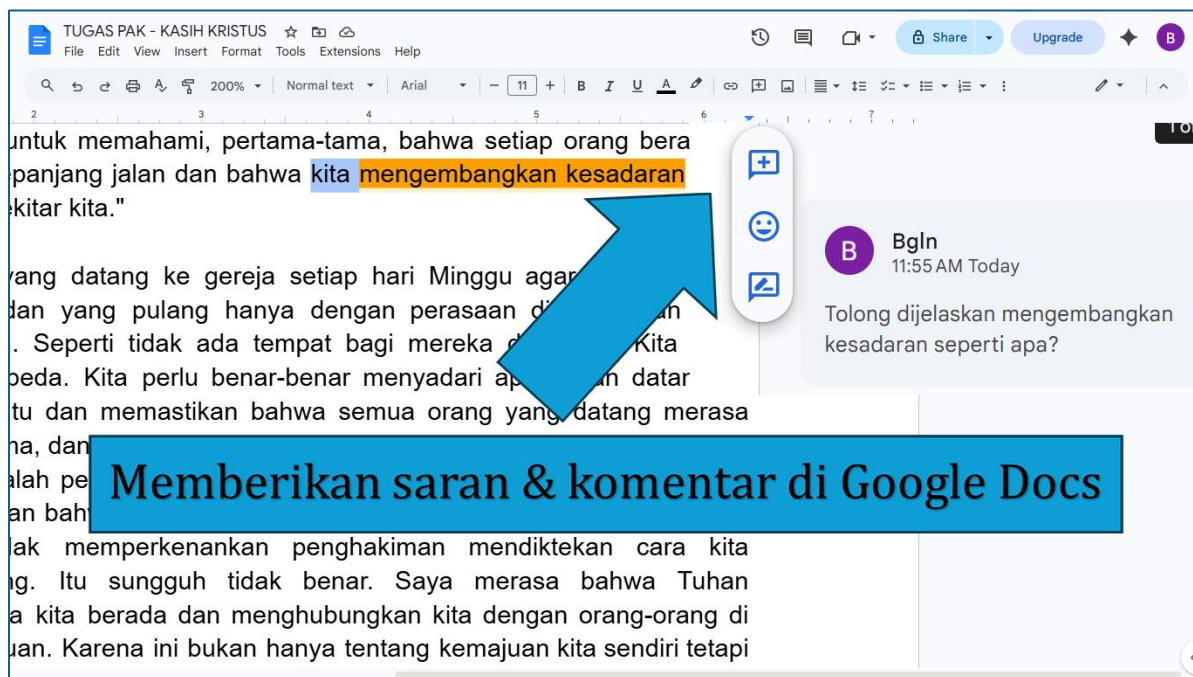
TUGAS PAK - KASIH KRISTUS
File Edit View Insert Format Tools Extensions Help
Share Upgrade B
200% Normal text Arial 11

untuk memahami, pertama-tama, bahwa setiap orang bera
panjang jalan dan bahwa kita mengembangkan kesadaran
kitar kita."

yang datang ke gereja setiap hari Minggu agar
dan yang pulang hanya dengan perasaan di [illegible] an
. Seperti tidak ada tempat bagi mereka d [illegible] Kita
beda. Kita perlu benar-benar menyadari ap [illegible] n datar
itu dan memastikan bahwa semua orang yang datang merasa
na, dan
alah pe
an baht
lak memperkenankan penghakiman mendiktekan cara kita
ng. Itu sungguh tidak benar. Saya merasa bahwa Tuhan
a kita berada dan menghubungkan kita dengan orang-orang di
uan. Karena ini bukan hanya tentang kemajuan kita sendiri tetapi

B Bgln
11:55 AM Today
Tolong dijelaskan mengembangkan kesadaran seperti apa?

Memberikan saran & komentar di Google Docs